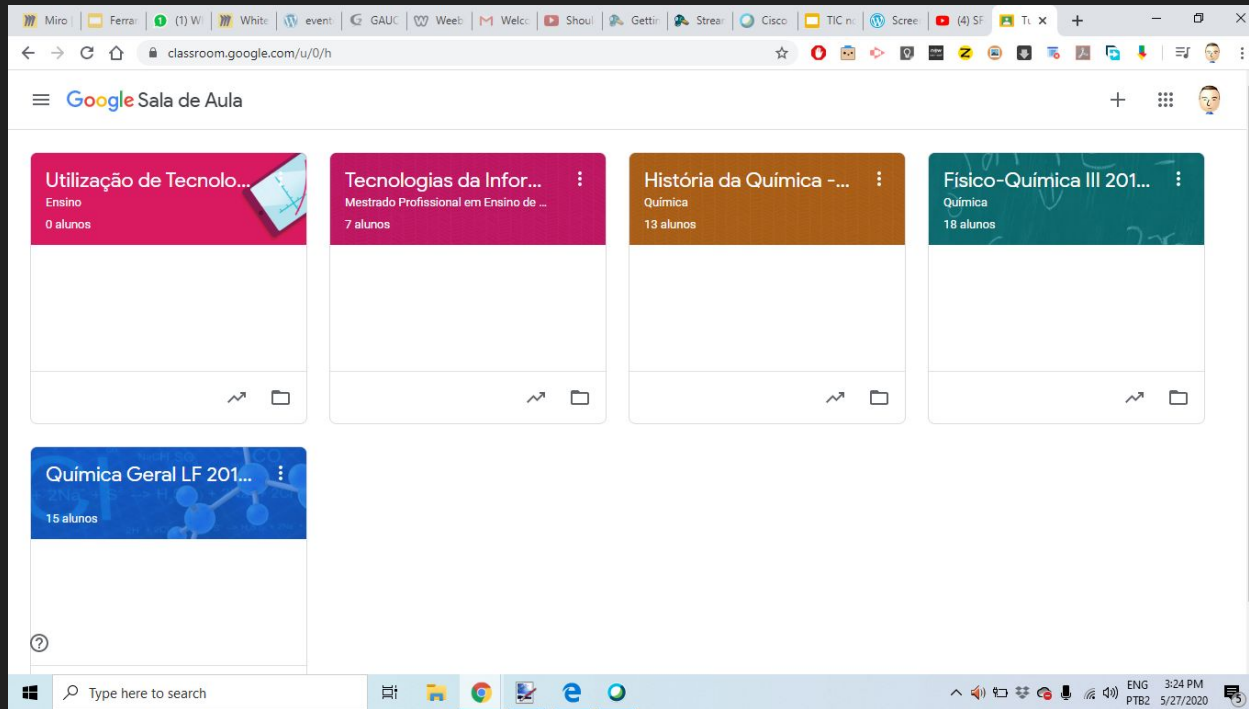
Miro | Ferra | (1) W | White | event | GAUC | Weeb | Welcc | Shoul | Gettir | Strear | Cisco | TIC nc | Scree | (4) SF | Tu ×

classroom.google.com/u/0/h

Google Sala de Aula

Utilização de Tecnolo...
Ensino
0 alunos

Tecnologias da Infor...
Mestrado Profissional em Ensino de ...
7 alunos

História da Química -...
Química
13 alunos

Físico-Química III 201...
Química
18 alunos

Química Geral LF 201...
15 alunos

?

Type here to search

ENG
PTB2
3:24 PM
5/27/2020
5